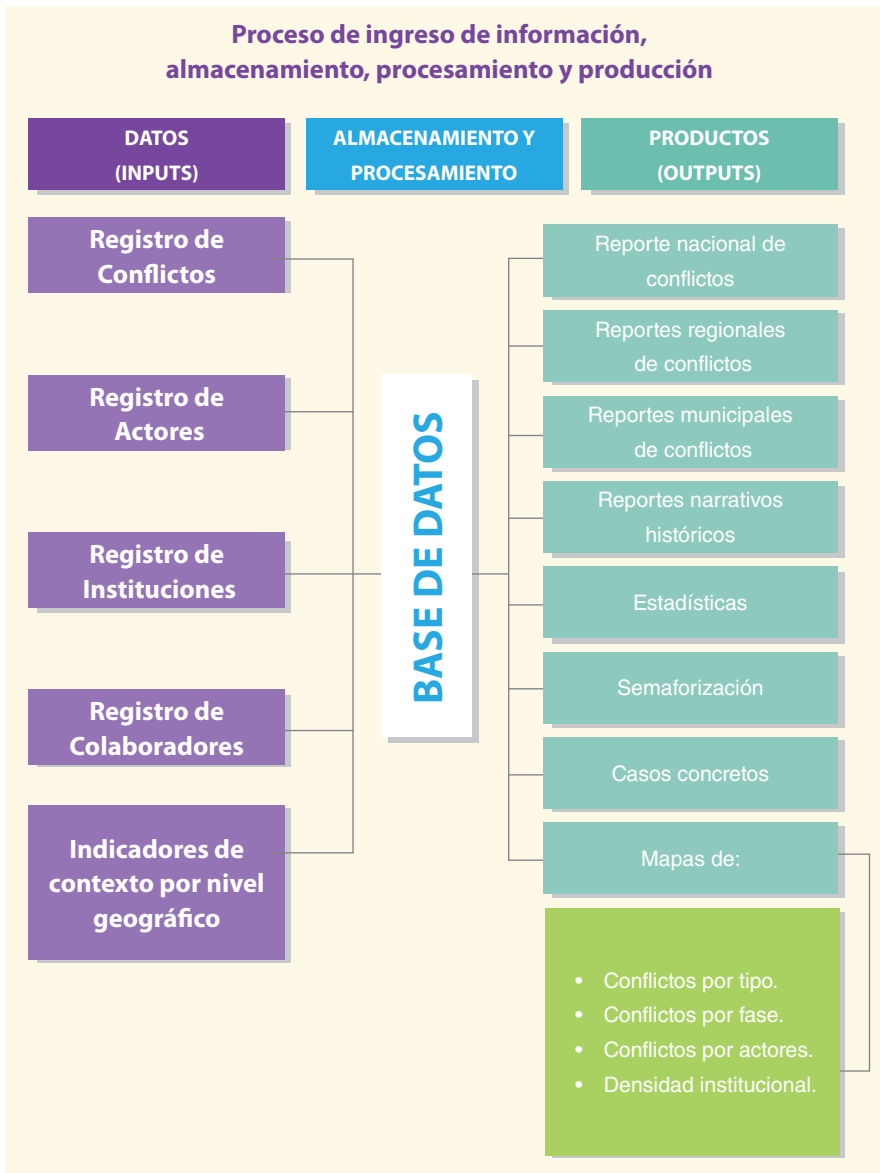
Proceso de ingreso de información, almacenamiento, procesamiento y producción

DATOS (INPUTS)

ALMACENAMIENTO Y PROCESAMIENTO

PRODUCTOS (OUTPUTS)

Registro de Conflictos

Registro de Actores

Registro de Instituciones

Registro de Colaboradores

Indicadores de contexto por nivel geográfico

BASE DE DATOS

Reporte nacional de conflictos

Reportes regionales de conflictos

Reportes municipales de conflictos

Reportes narrativos históricos

Estadísticas

Semaforización

Casos concretos

Mapas de:

• Conflictos por tipo.
• Conflictos por fase.
• Conflictos por actores.
• Densidad institucional.